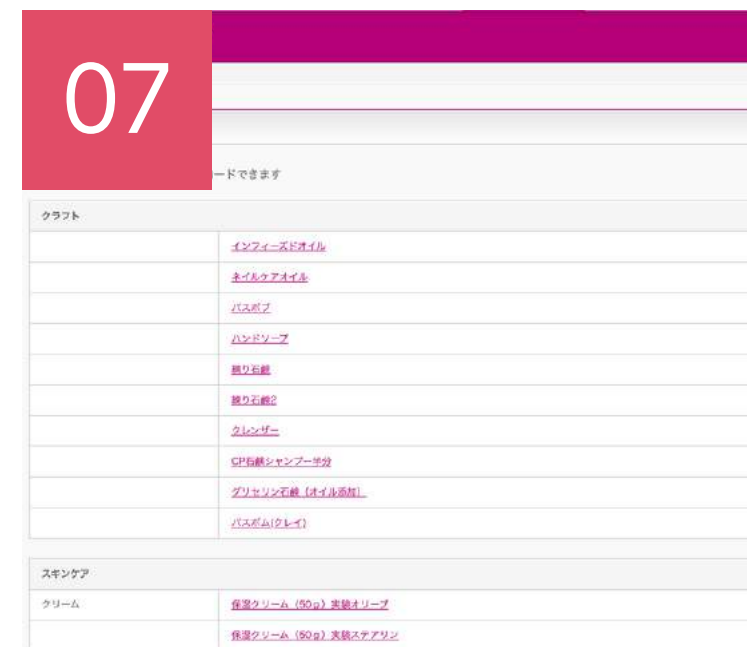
07

ードできます

| クラフト | |
|---|---|
| | インフィーズドオイル |
| | ネイルケアオイル |
| | バスボブ |
| | ハンドソープ |
| | 練り石鹸 |
| | 練り石鹸2 |
| | クレンザー |
| | CP石鹸シャンプー半分 |
| | グリセリン石鹸（オイル添加） |
| | バスボム(クレイ) |

| スキンケア | |
|---|---|
| クリーム | 保湿クリーム（50g）実験オリーブ |
| | 保湿クリーム（50g）実験ステアリン |